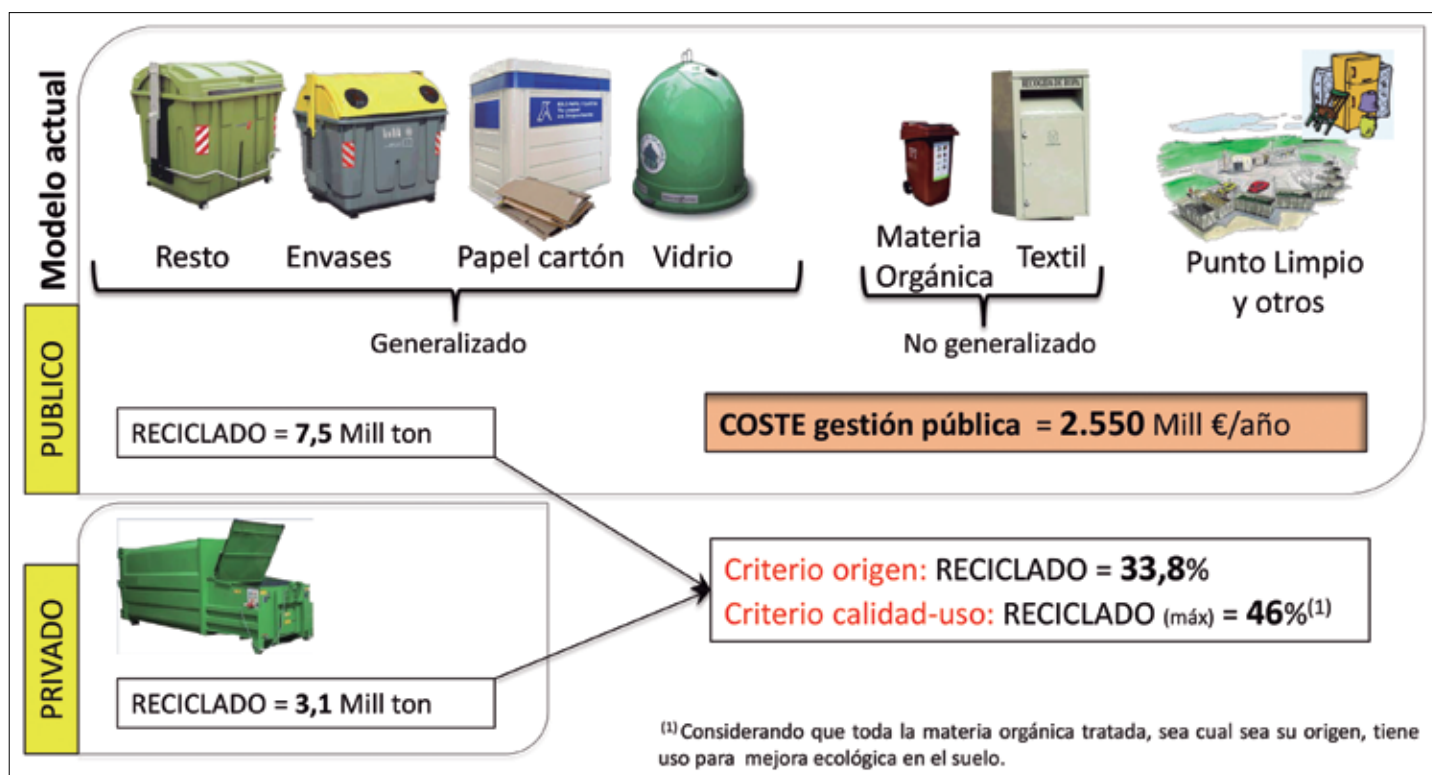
Modelo actual

Resto Envases Papel cartón Vidrio

Generalizado

Materia Orgánica Textil

No generalizado

Punto Limpio y otros

PUBLICO

RECICLADO = **7,5** Mill ton

COSTE gestión pública = **2.550** Mill €/año

PRIVADO

RECICLADO = **3,1** Mill ton

Criterio origen: RECICLADO = **33,8**%
Criterio calidad-uso: RECICLADO (máx) = **46**%$^{(1)}$

$^{(1)}$ Considerando que toda la materia orgánica tratada, sea cual sea su origen, tiene uso para mejora ecológica en el suelo.